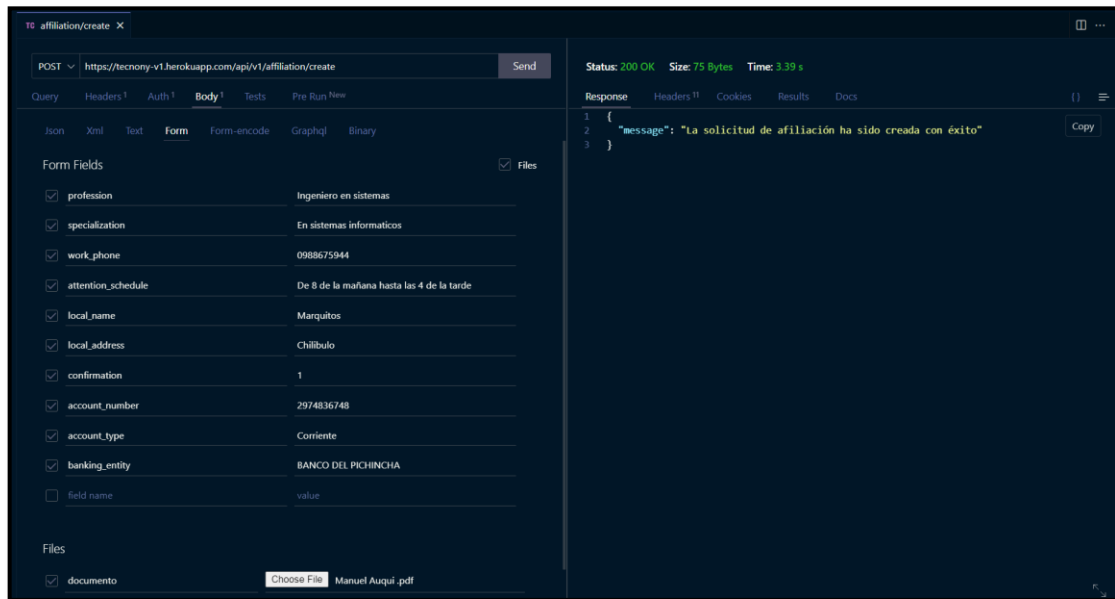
TC affiliation/create ×

POST https://tecnony-v1.herokuapp.com/api/v1/affiliation/create Send

Query Headers $^1$ Auth $^1$ Body $^1$ Tests Pre Run New

Json Xml Text Form Form-encode Graphql Binary

Form Fields Files

| | |
|---|---|
| profession | Ingeniero en sistemas |
| specialization | En sistemas informaticos |
| work_phone | 0988675944 |
| attention_schedule | De 8 de la mañana hasta las 4 de la tarde |
| local_name | Marquitos |
| local_address | Chilibulo |
| confirmation | 1 |
| account_number | 2974836748 |
| account_type | Corriente |
| banking_entity | BANCO DEL PICHINCHA |
| field name | value |

Files

documento Choose File Manuel Auqui .pdf

Status: 200 OK Size: 75 Bytes Time: 3.39 s

Response Headers $^{11}$ Cookies Results Docs

1 {
2 "message": "La solicitud de afiliación ha sido creada con éxito"
3 }

Copy